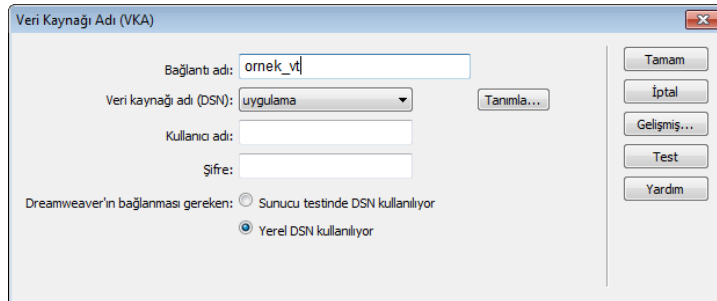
Veri Kaynağı Adı (VKA)

Bağlantı adı: ornek_vt

Veri kaynağı adı (DSN): uygulama

Tanımla...

Kullanıcı adı:

Şifre:

Dreamweaver'ın bağlanması gereken: Sunucu testinde DSN kullanılıyor

Yerel DSN kullanılıyor

Tamam

İptal

Gelişmiş...

Test

Yardım